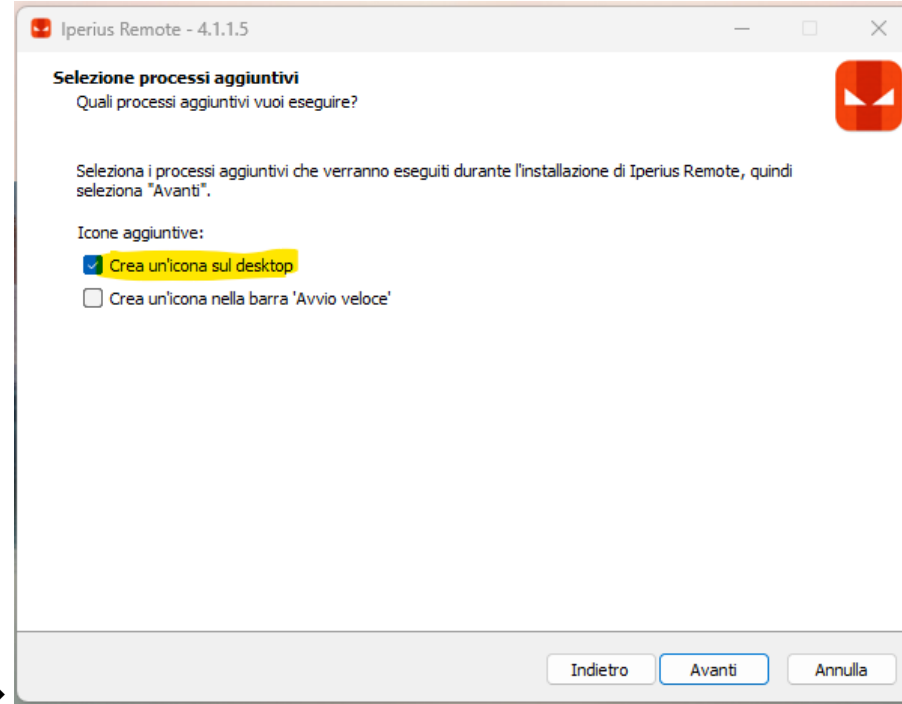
Iperius Remote - 4.1.1.5

Selezione processi aggiuntivi
Quali processi aggiuntivi vuoi eseguire?

Seleziona i processi aggiuntivi che verranno eseguiti durante l'installazione di Iperius Remote, quindi seleziona "Avanti".

Icone aggiuntive:
Crea un'icona sul desktop
Crea un'icona nella barra 'Avvio veloce'

Indietro
Avanti
Annulla